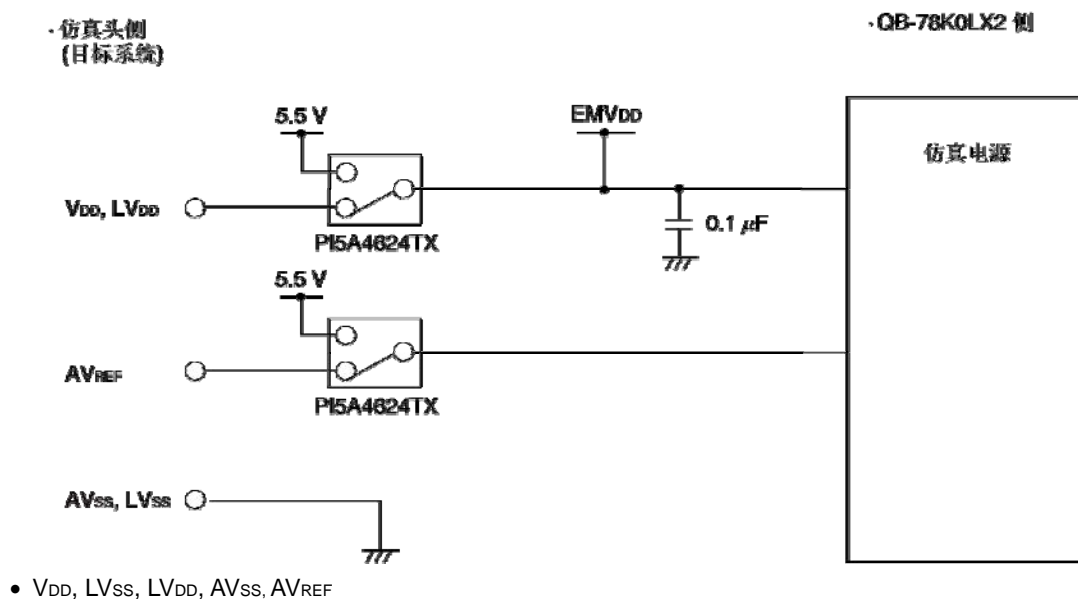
· 仿真头侧
(目标系统)

· QB-78K0LX2 侧

5.5 V

EMV$_{DD}$

仿真电源

V$_{DD}$, LV$_{DD}$

0.1 $\mu$F

PI5A4624TX

5.5 V

AV$_{REF}$

PI5A4624TX

AV$_{SS}$, LV$_{SS}$

• V$_{DD}$, LV$_{SS}$, LV$_{DD}$, AV$_{SS}$, AV$_{REF}$